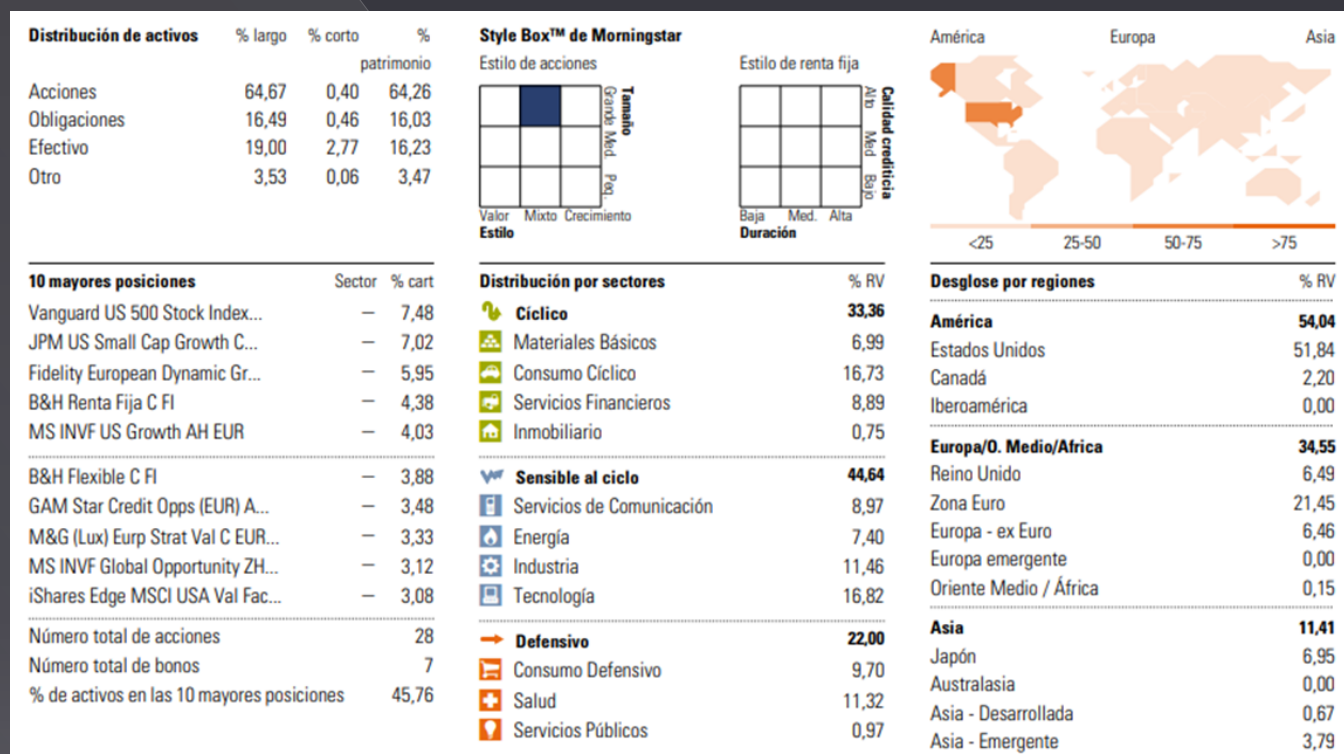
| Distribución de activos | % largo | % corto | % patrimonio |
|---|---|---|---|
| Acciones | 64,67 | 0,40 | 64,26 |
| Obligaciones | 16,49 | 0,46 | 16,03 |
| Efectivo | 19,00 | 2,77 | 16,23 |
| Otro | 3,53 | 0,06 | 3,47 |

Style Box™ de Morningstar

Estilo de acciones

Tamaño
Grande
Med.
Peq.

Valor Mixto Crecimiento
Estilo

Estilo de renta fija

Calidad crediticia
Alto
Med.
Bajo

Baja Med. Alta
Duración

América Europa Asia

<25 25-50 50-75 >75

| 10 mayores posiciones | Sector | % cart |
|---|---|---|
| Vanguard US 500 Stock Index... | — | 7,48 |
| JPM US Small Cap Growth C... | — | 7,02 |
| Fidelity European Dynamic Gr... | — | 5,95 |
| B&H Renta Fija C FI | — | 4,38 |
| MS INVF US Growth AH EUR | — | 4,03 |
| B&H Flexible C FI | — | 3,88 |
| GAM Star Credit Opps (EUR) A... | — | 3,48 |
| M&G (Lux) Eurp Strat Val C EUR... | — | 3,33 |
| MS INVF Global Opportunity ZH... | — | 3,12 |
| iShares Edge MSCI USA Val Fac... | — | 3,08 |
| Número total de acciones | | 28 |
| Número total de bonos | | 7 |
| % de activos en las 10 mayores posiciones | | 45,76 |

| Distribución por sectores | % RV |
|---|---|
| Cíclico | 33,36 |
| Materiales Básicos | 6,99 |
| Consumo Cíclico | 16,73 |
| Servicios Financieros | 8,89 |
| Inmobiliario | 0,75 |
| Sensible al ciclo | 44,64 |
| Servicios de Comunicación | 8,97 |
| Energía | 7,40 |
| Industria | 11,46 |
| Tecnología | 16,82 |
| Defensivo | 22,00 |
| Consumo Defensivo | 9,70 |
| Salud | 11,32 |
| Servicios Públicos | 0,97 |

| Desglose por regiones | % RV |
|---|---|
| América | 54,04 |
| Estados Unidos | 51,84 |
| Canadá | 2,20 |
| Iberoamérica | 0,00 |
| Europa/O. Medio/Africa | 34,55 |
| Reino Unido | 6,49 |
| Zona Euro | 21,45 |
| Europa - ex Euro | 6,46 |
| Europa emergente | 0,00 |
| Oriente Medio / África | 0,15 |
| Asia | 11,41 |
| Japón | 6,95 |
| Australasia | 0,00 |
| Asia - Desarrollada | 0,67 |
| Asia - Emergente | 3,79 |